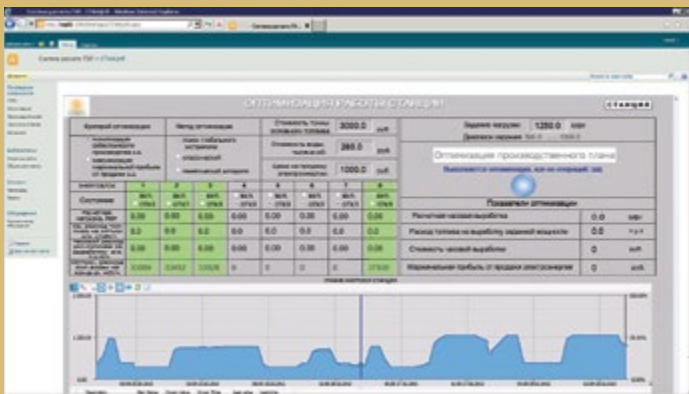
ОПТИМИЗАЦИЯ РАБОТЫ СТАНЦИИ

СТАНЦИЯ

Система расчета ТЭП > СТАНЦИЯ

Критерий оптимизации

Метод оптимизации

Стоимость тонны условного топлива 3000.0 руб

Стоимость воды тонна воды 260.0 руб

Цена на продажу электроэнергии 1000.0 руб

Задание нагрузки 1250.0 МВт

Оптимизация производственного плана

Выполняется оптимизация, ждите...

Показатели оптимизации

Расчетная часовая выработка 0.0 МВт

Расход топлива на выработку заданной мощности 0.0 т.у.т.

Стоимость часовой выработки 0 руб

Маржинальная прибыль от продажи электроэнергии 0 руб

Состояние

| 1 | 2 | 3 | 4 | 5 | 6 | 7 | 8 |
|---|---|---|---|---|---|---|---|
| 0.00 | 0.00 | 0.00 | 0.00 | 0.00 | 0.00 | 0.00 | 0.00 |
| 0.0 | 0.0 | 0.0 | 0.0 | 0.0 | 0.0 | 0.0 | 0.0 |
| 0.00 | 0.00 | 0.00 | 0.00 | 0.00 | 0.00 | 0.00 | 0.00 |
| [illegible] | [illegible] | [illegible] | 0 | 0 | 0 | 0 | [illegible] |